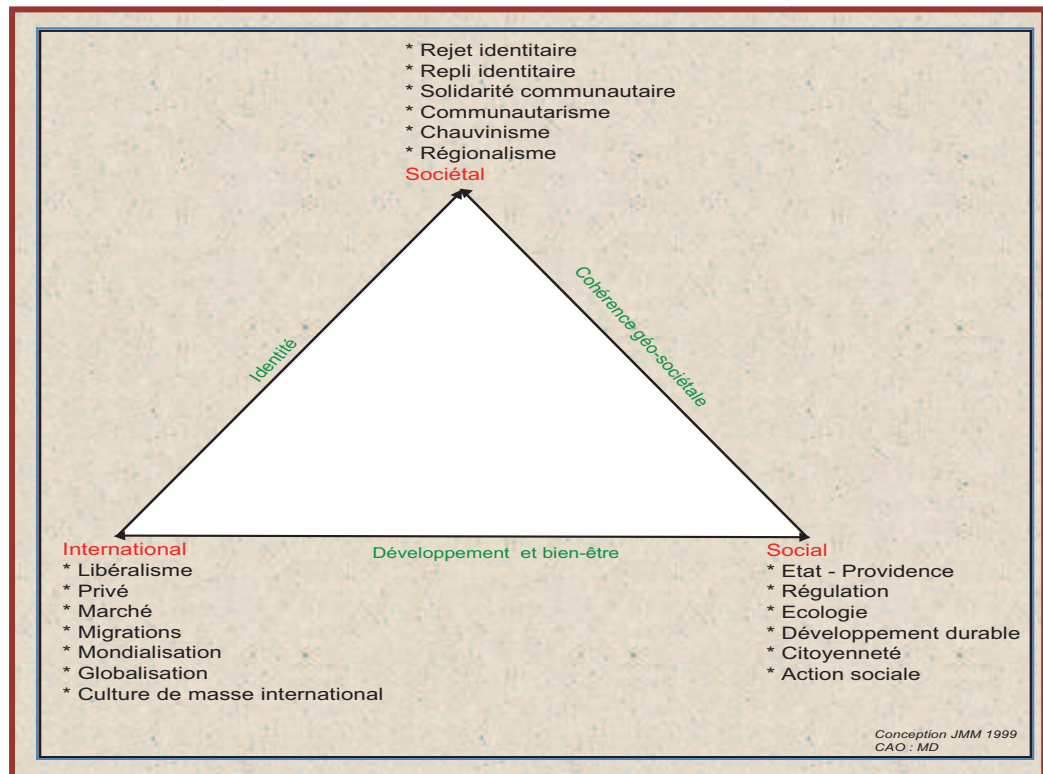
* Rejet identitaire
* Repli identitaire
* Solidarité communautaire
* Communautarisme
* Chauvinisme
* Régionalisme
Sociétal

Identité

Cohérence géo-sociétale

International
* Libéralisme
* Privé
* Marché
* Migrations
* Mondialisation
* Globalisation
* Culture de masse international

Développement et bien-être

Social
* Etat - Providence
* Régulation
* Ecologie
* Développement durable
* Citoyenneté
* Action sociale

Conception JMM 1999
CAO : MD